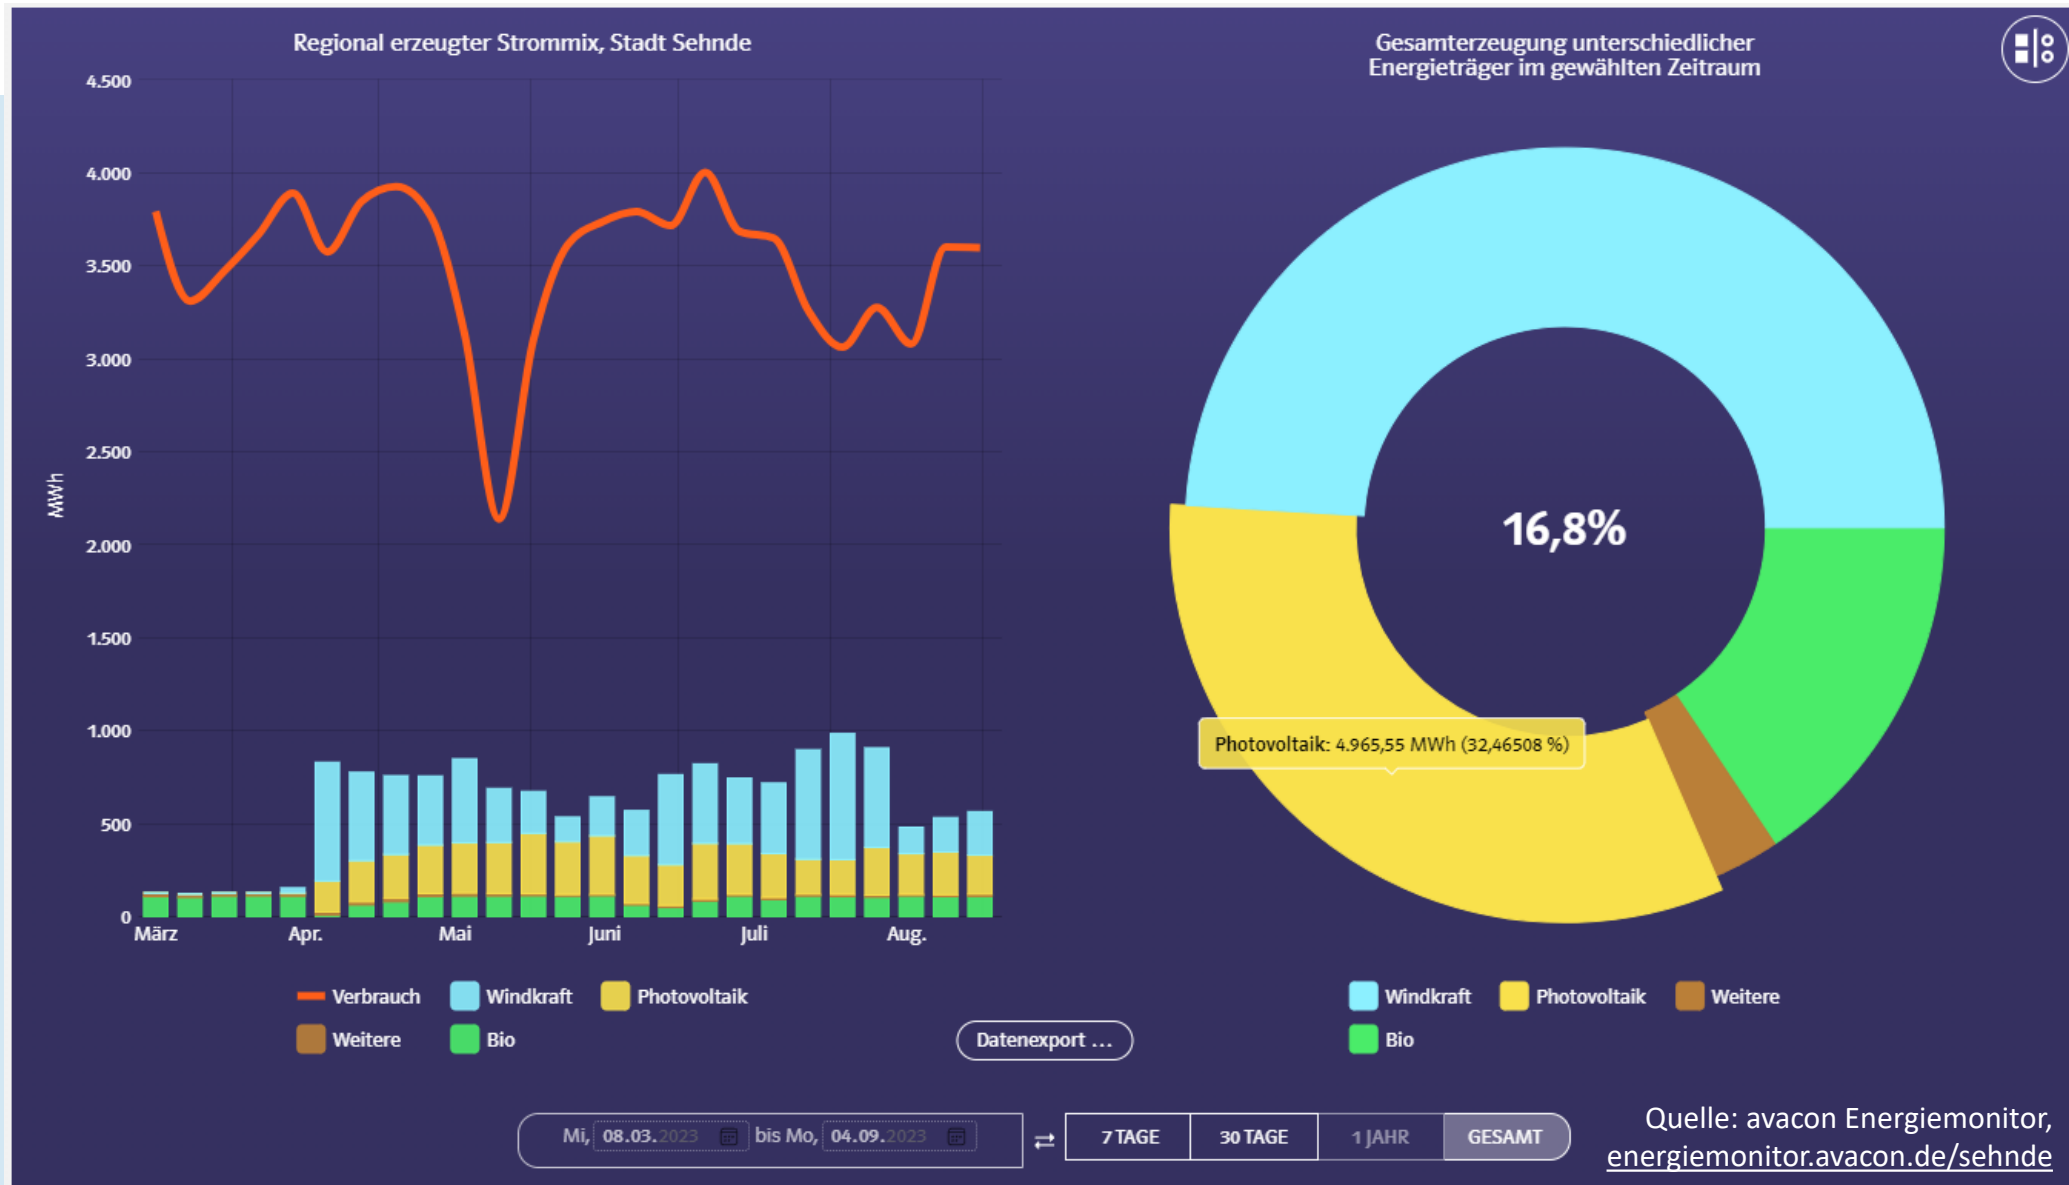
Regional erzeugter Strommix, Stadt Sehnde

4.500
4.000
3.500
3.000
2.500
2.000
1.500
1.000
500
0

MWh

März
Apr.
Mai
Juni
Juli
Aug.

Verbrauch
Windkraft
Photovoltaik
Weitere
Bio

Datenexport ...

Gesamterzeugung unterschiedlicher Energieträger im gewählten Zeitraum

16,8%

Photovoltaik: 4.965,55 MWh (32,46508 %)

Windkraft
Photovoltaik
Weitere
Bio

Mi, 08.03.2023 bis Mo, 04.09.2023

7 TAGE
30 TAGE
1 JAHR
GESAMT

Quelle: avacon Energiemonitor, energiemonitor.avacon.de/sehnde